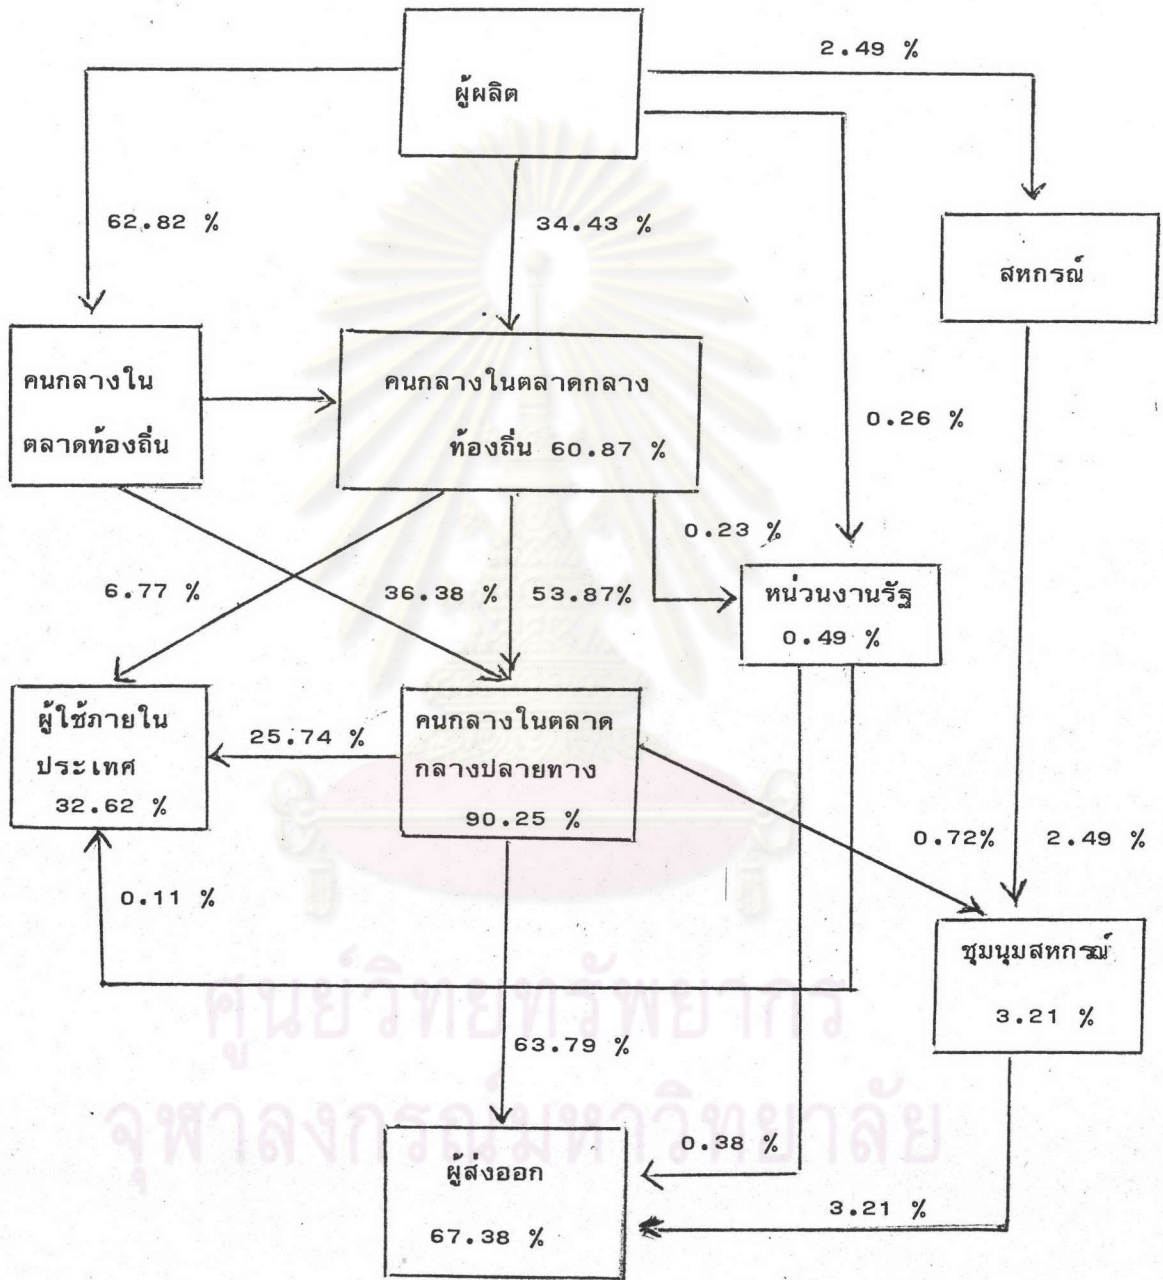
ผู้ผลิต

2.49 %

62.82 %

34.43 %

สหกรณ์

คนกลางใน ตลาดท้องถิ่น

คนกลางในตลาดกลาง ท้องถิ่น 60.87 %

0.26 %

0.23 %

6.77 %

36.38 %

53.87%

หน่วนงานรัฐ 0.49 %

ผู้ใช้ภายใน ประเทศ 32.62 %

25.74 %

คนกลางในตลาด กลางปลายทาง 90.25 %

0.72%

2.49 %

0.11 %

ชุมนุมสหกรณ์ 3.21 %

63.79 %

0.38 %

ผู้ส่งออก 67.38 %

3.21 %

ศูนย์วิทยทรัพยากร
จุฬาลงกรณ์มหาวิทยาลัย